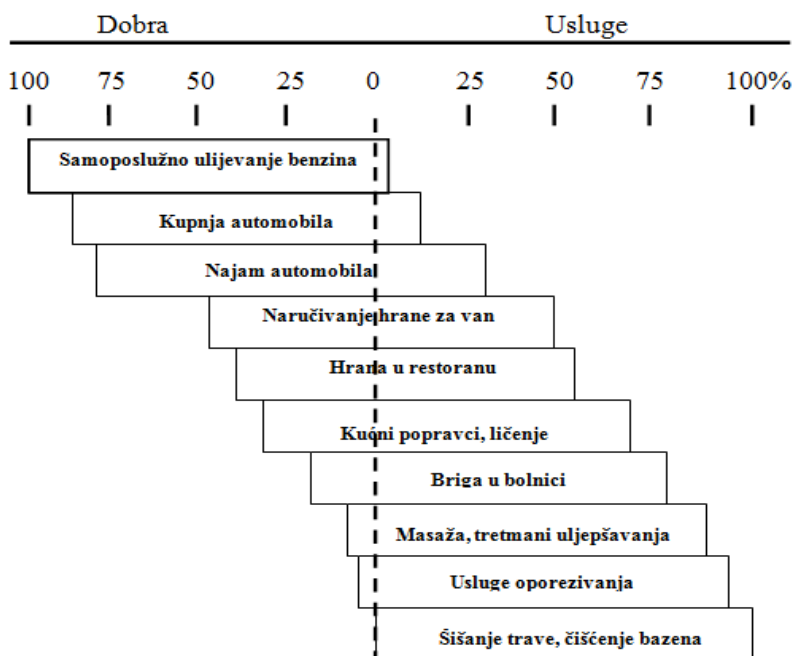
Dobra

Usluge

100 75 50 25 0 25 50 75 100%

Samoposlužno ulijevanje benzina

Kupnja automobila

Najam automobila

Naručivanje hrane za van

Hrana u restoranu

Kućni popravci, ličenje

Briga u bolnici

Masaža, tretmani uljepšavanja

Usluge oporezivanja

Šišanje trave, čišćenje bazena